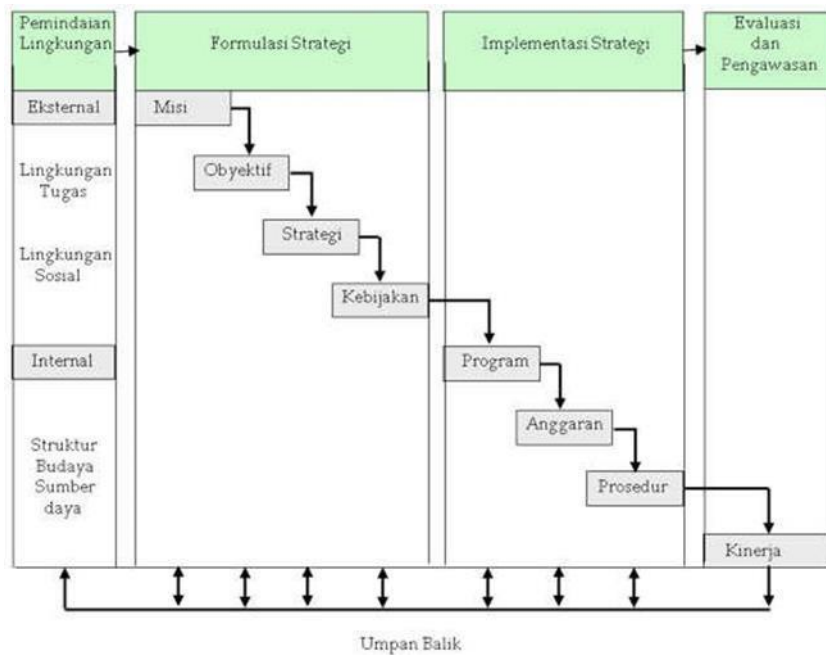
Pemindaian Lingkungan

Formulasi Strategi

Implementasi Strategi

Evaluasi dan Pengawasan

Eksternal

Lingkungan Tugas

Lingkungan Sosial

Internal

Struktur Budaya Sumber daya

Misi

Obyektif

Strategi

Kebijakan

Program

Anggaran

Prosedur

Kinerja

Umpan Balik